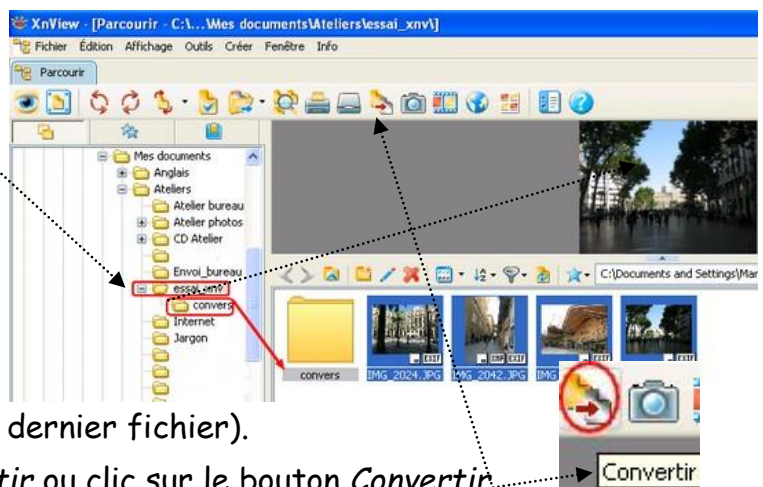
XnView - [Parcourir - C:\...\Mes documents\Ateliers\essai_xnv\]

Fichier Édition Affichage Outils Créer Fenêtre Info

Parcourir

Mes documents
Anglais
Ateliers
Atelier bureau
Atelier photos
CD Atelier
Envoi_bureau
essai_xnv
convers
Internet
Jargon

C:\Documents and Settings\Mar

convers
IMG_2024.JPG
IMG_2042.JPG
IMG

dernier fichier).

tir ou clic sur le bouton Convertir

Convertir